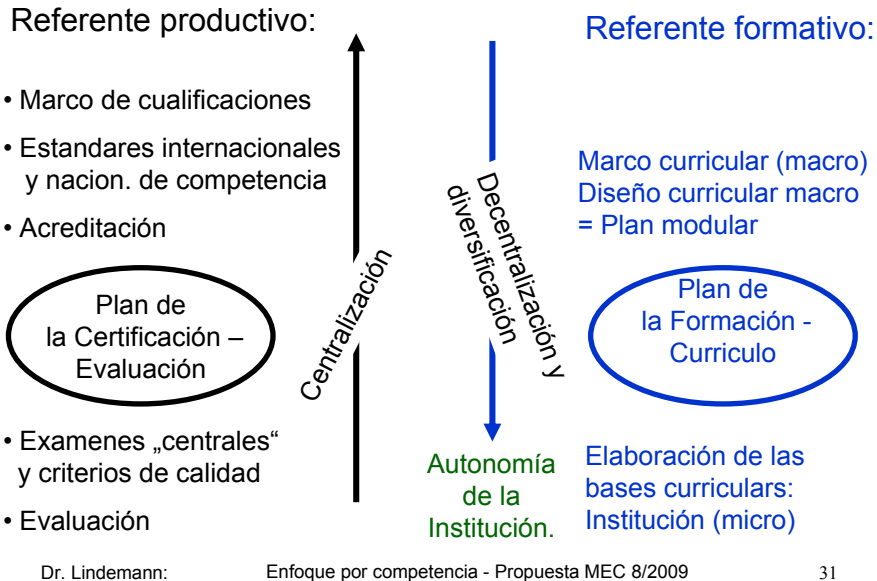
Referente productivo:

• Marco de cualificaciones

• Estandares internacionales y nacion. de competencia

• Acreditación

Plan de la Certificación – Evaluación

• Examenes „centrales" y criterios de calidad

• Evaluación

Centralización

Decentralización y diversificación

Autonomía de la Institución.

Referente formativo:

Marco curricular (macro) Diseño curricular macro = Plan modular

Plan de la Formación - Curriculo

Elaboración de las bases curriculares: Institución (micro)

Dr. Lindemann: Enfoque por competencia - Propuesta MEC 8/2009 31